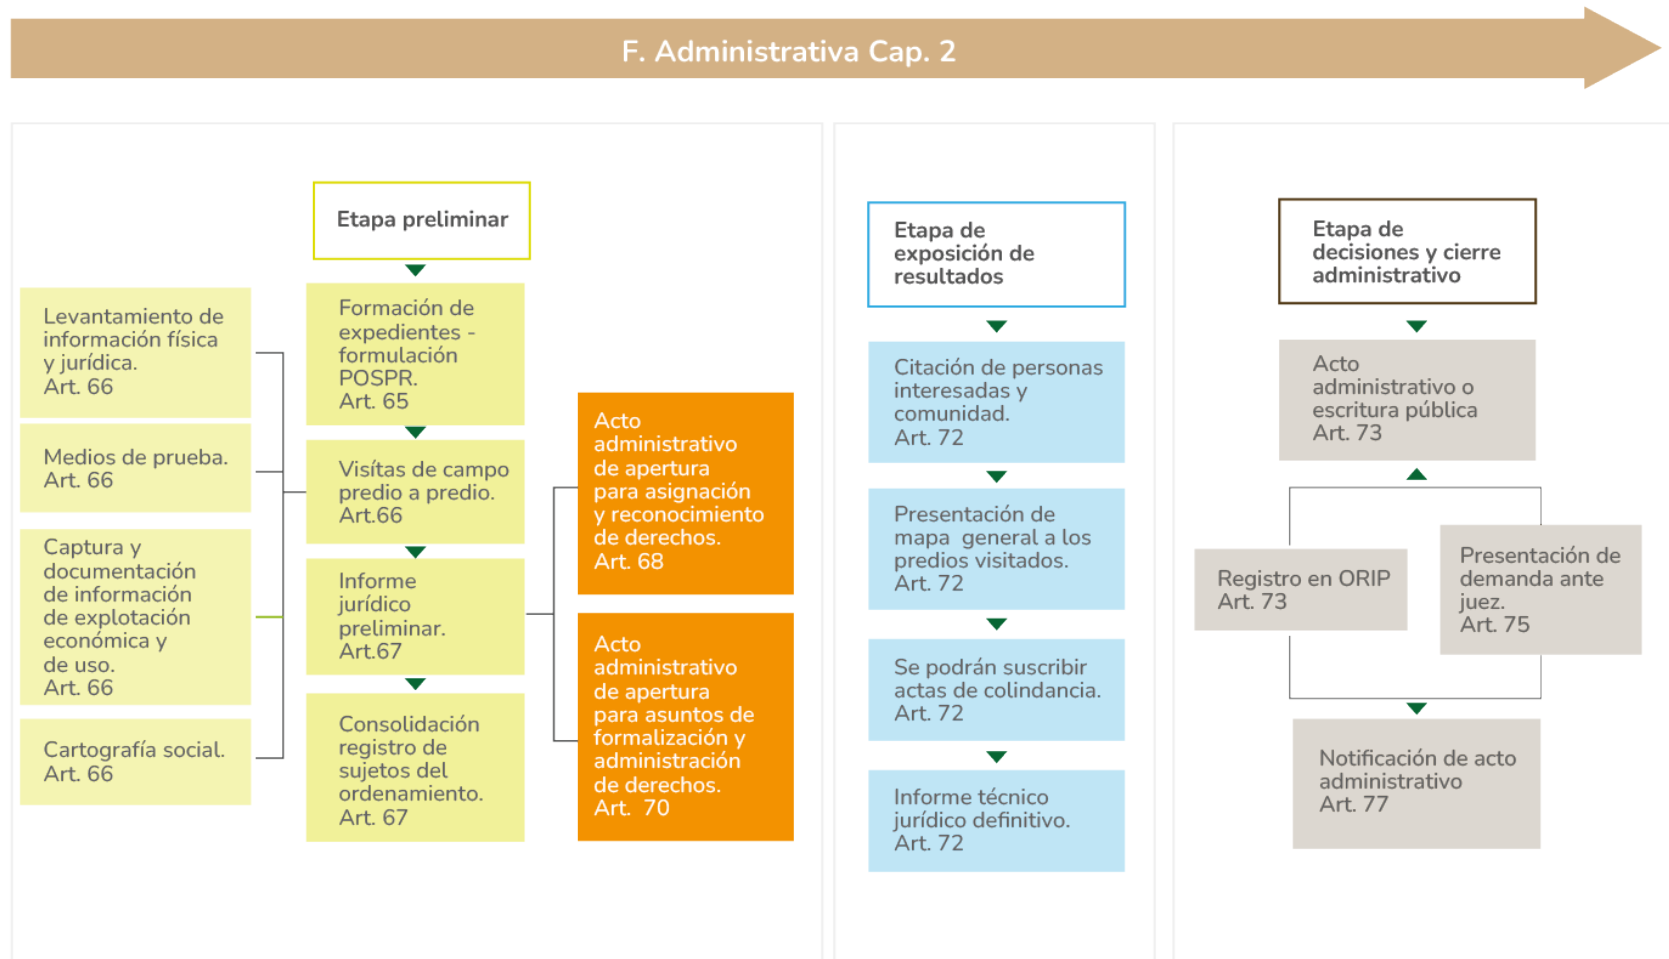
F. Administrativa Cap. 2

Etapa preliminar

Levantamiento de información física y jurídica. Art. 66

Medios de prueba. Art. 66

Captura y documentación de información de explotación económica y de uso. Art. 66

Cartografía social. Art. 66

Formación de expedientes - formulación POSPR. Art. 65

Visítas de campo predio a predio. Art.66

Informe jurídico preliminar. Art.67

Consolidación registro de sujetos del ordenamiento. Art. 67

Acto administrativo de apertura para asignación y reconocimiento de derechos. Art. 68

Acto administrativo de apertura para asuntos de formalización y administración de derechos. Art. 70

Etapa de exposición de resultados

Citación de personas interesadas y comunidad. Art. 72

Presentación de mapa general a los predios visitados. Art. 72

Se podrán suscribir actas de colindancia. Art. 72

Informe técnico jurídico definitivo. Art. 72

Etapa de decisiones y cierre administrativo

Acto administrativo o escritura pública Art. 73

Registro en ORIP Art. 73

Presentación de demanda ante juez. Art. 75

Notificación de acto administrativo Art. 77